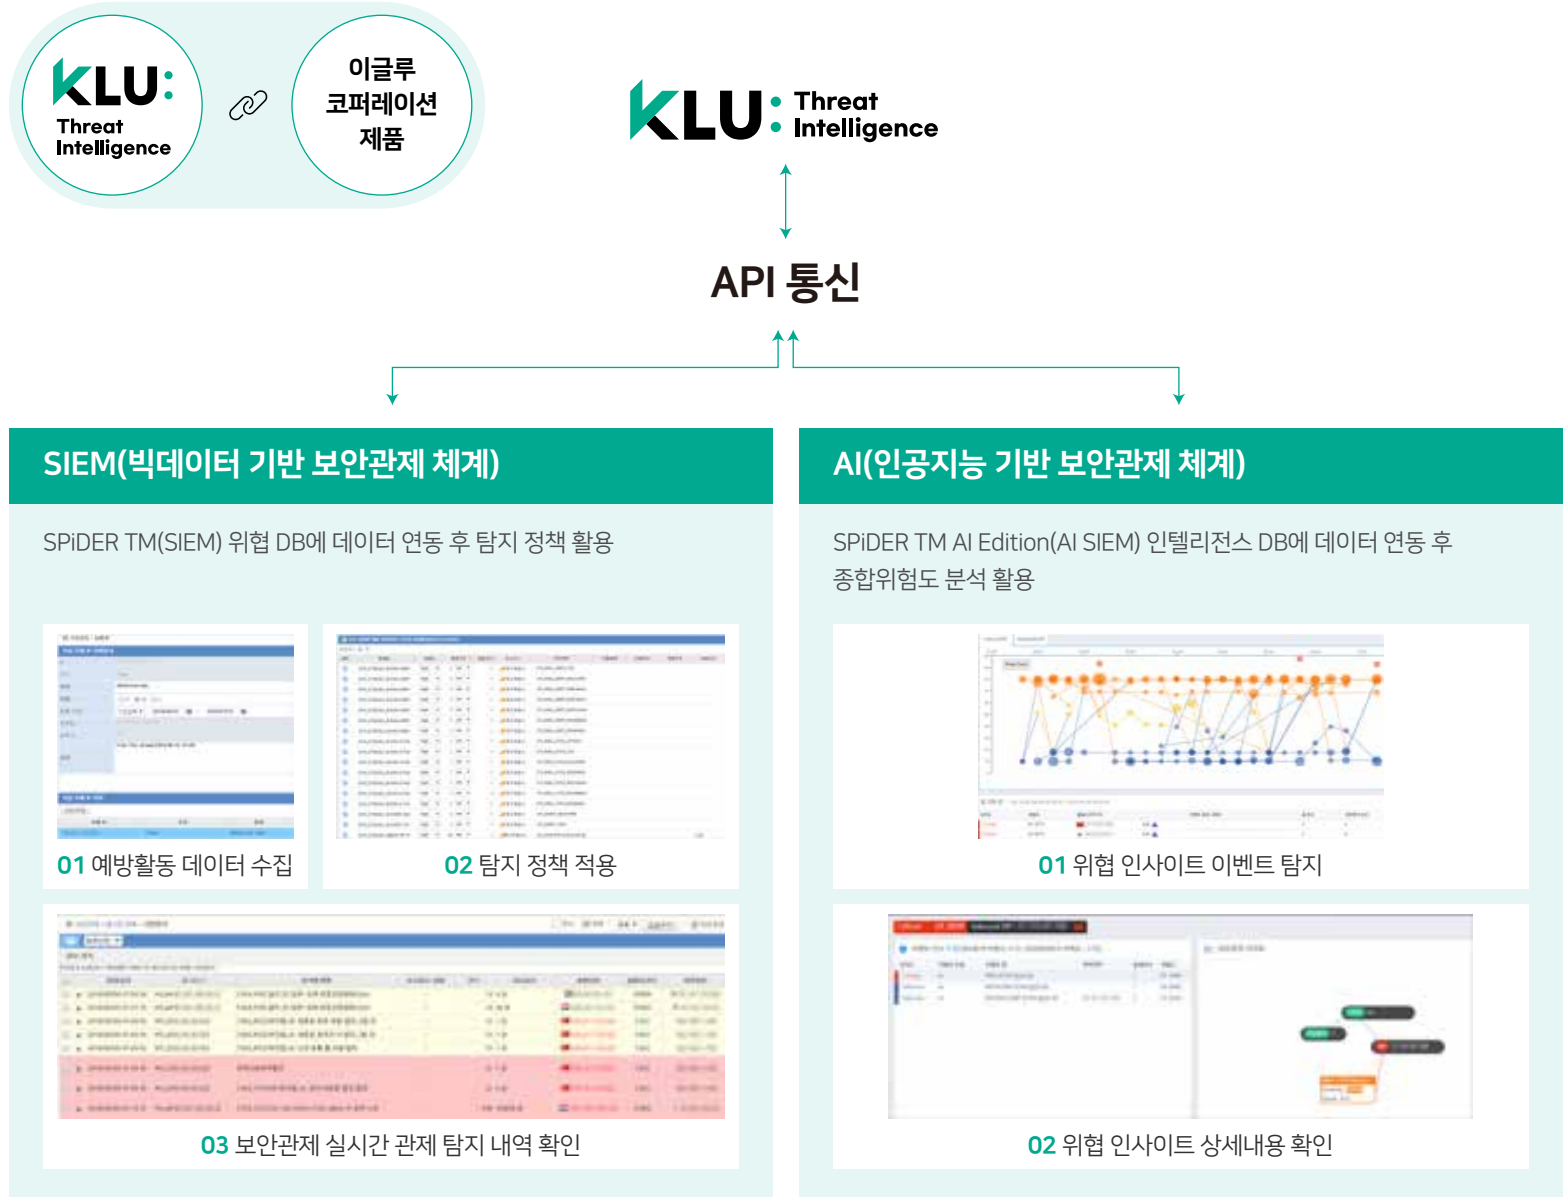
KLU:
Threat
Intelligence

이글루
코퍼레이션
제품

KLU: Threat Intelligence

API 통신

SIEM(빅데이터 기반 보안관제 체계)

SPiDER TM(SIEM) 위협 DB에 데이터 연동 후 탐지 정책 활용

01 예방활동 데이터 수집

02 탐지 정책 적용

03 보안관제 실시간 관제 탐지 내역 확인

AI(인공지능 기반 보안관제 체계)

SPiDER TM AI Edition(AI SIEM) 인텔리전스 DB에 데이터 연동 후 종합위험도 분석 활용

01 위협 인사이트 이벤트 탐지

02 위협 인사이트 상세내용 확인